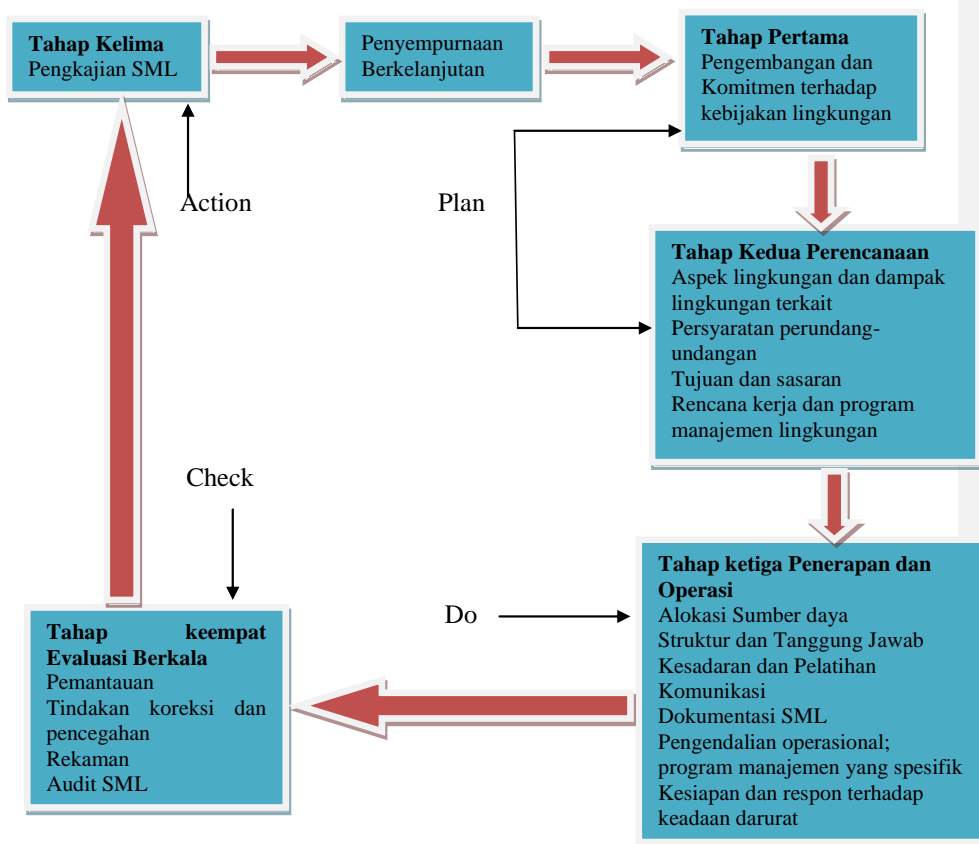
Tahap Kelima
Pengkajian SML

Penyempurnaan Berkelanjutan

Tahap Pertama
Pengembangan dan Komitmen terhadap kebijakan lingkungan

Action

Plan

Tahap Kedua Perencanaan
Aspek lingkungan dan dampak lingkungan terkait
Persyaratan perundang-undangan
Tujuan dan sasaran
Rencana kerja dan program manajemen lingkungan

Check

Tahap ketiga Penerapan dan Operasi
Alokasi Sumber daya
Struktur dan Tanggung Jawab
Kesadaran dan Pelatihan
Komunikasi
Dokumentasi SML
Pengendalian operasional; program manajemen yang spesifik
Kesiapan dan respon terhadap keadaan darurat

Do

Tahap keempat Evaluasi Berkala
Pemantauan
Tindakan koreksi dan pencegahan
Rekaman
Audit SML